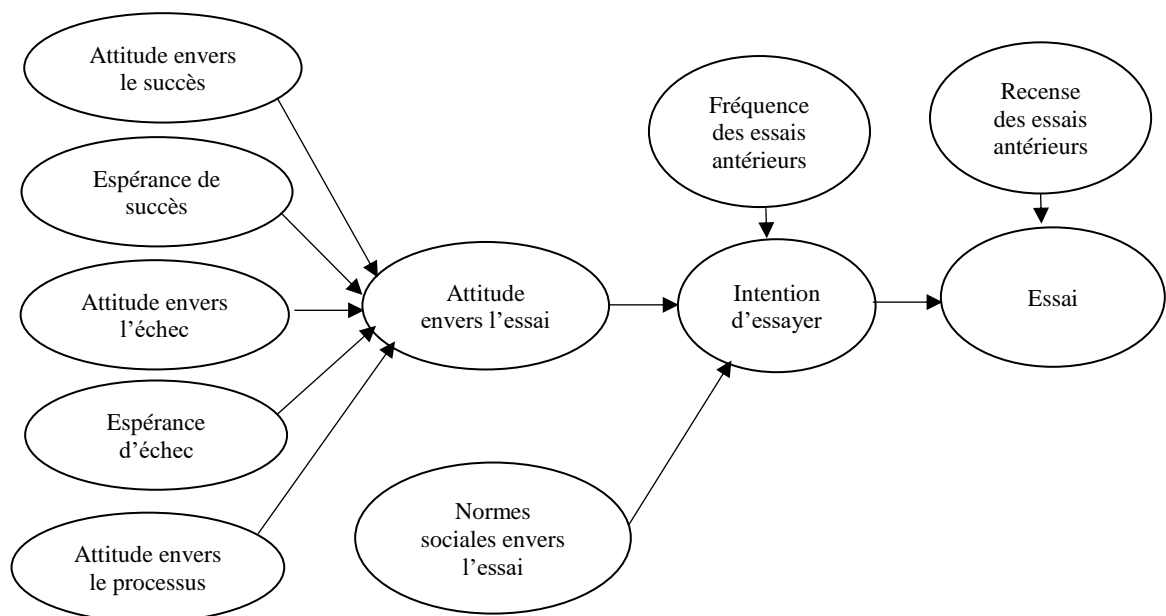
Attitude envers le succès

Espérance de succès

Attitude envers l'échec

Espérance d'échec

Attitude envers le processus

Attitude envers l'essai

Fréquence des essais antérieurs

Intention d'essayer

Normes sociales envers l'essai

Recense des essais antérieurs

Essai